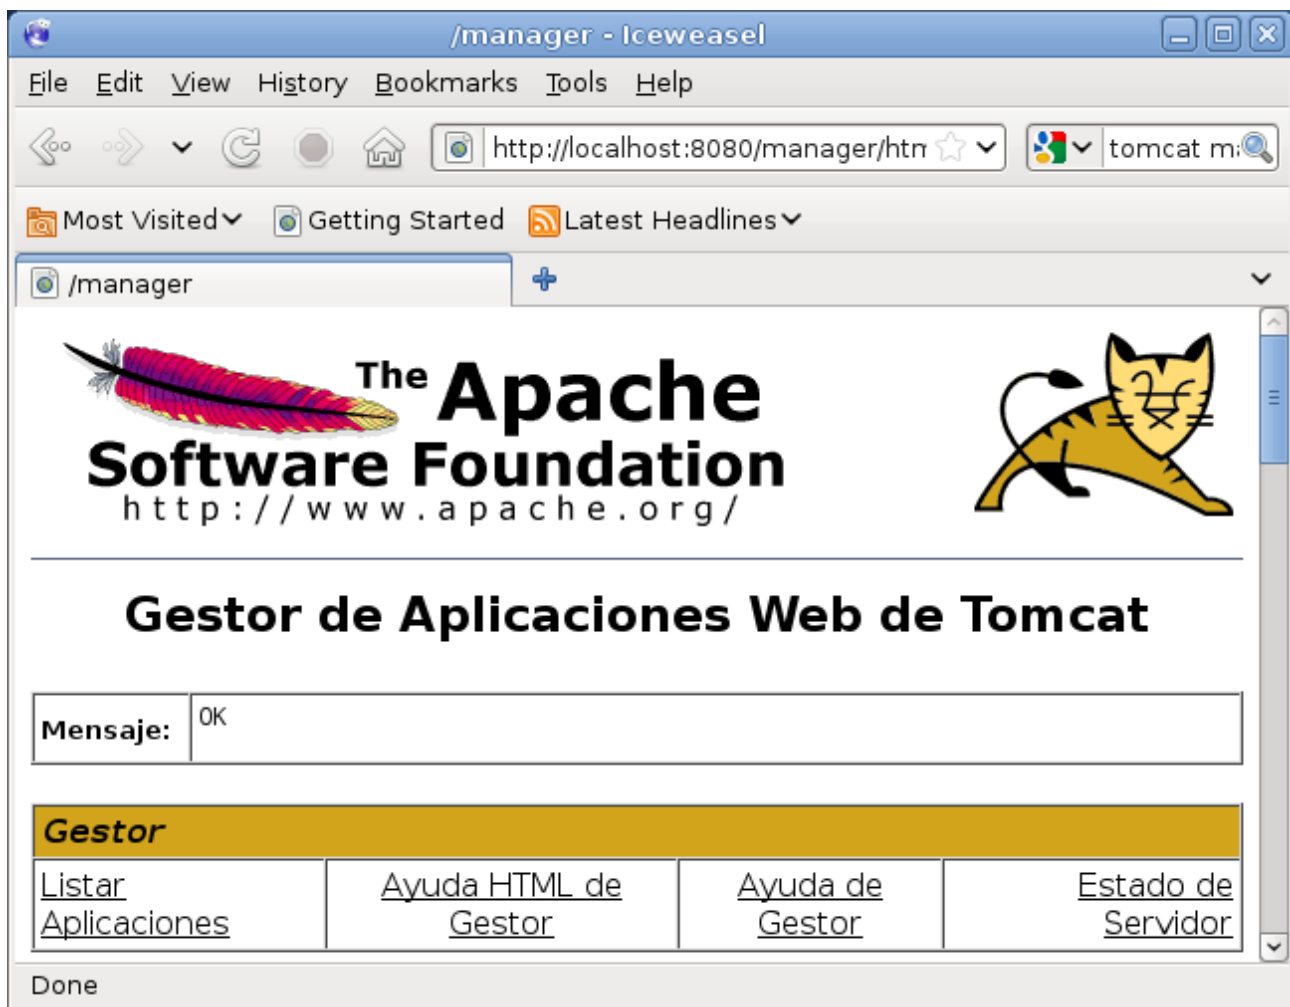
/manager - Iceweasel

File Edit View History Bookmarks Tools Help

http://localhost:8080/manager/htn

tomcat m

Most Visited Getting Started Latest Headlines

/manager

The Apache Software Foundation
http://www.apache.org/

Gestor de Aplicaciones Web de Tomcat

| Mensaje: | OK |
|---|---|

| Gestor | | | |
|---|---|---|---|
| Listar Aplicaciones | Ayuda HTML de Gestor | Ayuda de Gestor | Estado de Servidor |

Done